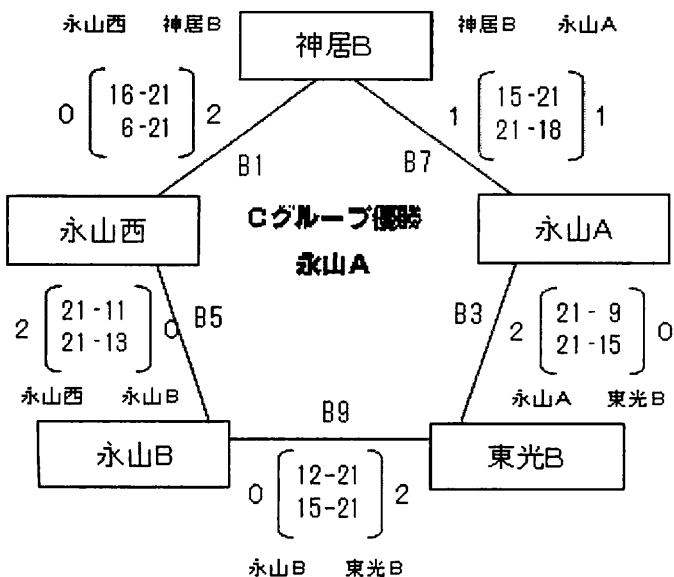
永山西　神居B

神居B

神居B　永山A

0 $\begin{bmatrix} 16-21 \\ 6-21 \end{bmatrix}$ 2

1 $\begin{bmatrix} 15-21 \\ 21-18 \end{bmatrix}$ 1

B1

B7

永山西

Cグループ優勝
永山A

永山A

2 $\begin{bmatrix} 21-11 \\ 21-13 \end{bmatrix}$ 0

B5

B3

2 $\begin{bmatrix} 21-9 \\ 21-15 \end{bmatrix}$ 0

永山西　永山B

永山A　東光B

B9

永山B

東光B

0 $\begin{bmatrix} 12-21 \\ 15-21 \end{bmatrix}$ 2

永山B　東光B